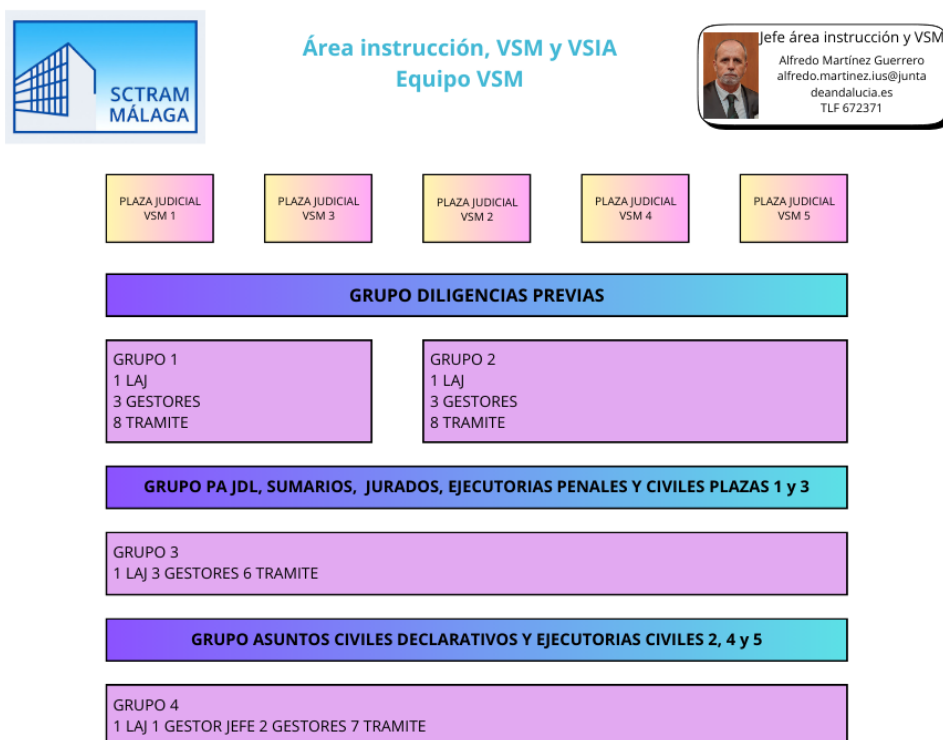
SCTRAM MÁLAGA

Área instrucción, VSM y VSIA
Equipo VSM

Jefe área instrucción y VSM
Alfredo Martínez Guerrero
alfredo.martinez.ius@juntadeandalucia.es
TLF 672371

PLAZA JUDICIAL VSM 1

PLAZA JUDICIAL VSM 3

PLAZA JUDICIAL VSM 2

PLAZA JUDICIAL VSM 4

PLAZA JUDICIAL VSM 5

GRUPO DILIGENCIAS PREVIAS

GRUPO 1
1 LAJ
3 GESTORES
8 TRAMITE

GRUPO 2
1 LAJ
3 GESTORES
8 TRAMITE

GRUPO PA JDL, SUMARIOS, JURADOS, EJECUTORIAS PENALES Y CIVILES PLAZAS 1 y 3

GRUPO 3
1 LAJ 3 GESTORES 6 TRAMITE

GRUPO ASUNTOS CIVILES DECLARATIVOS Y EJECUTORIAS CIVILES 2, 4 y 5

GRUPO 4
1 LAJ 1 GESTOR JEFE 2 GESTORES 7 TRAMITE